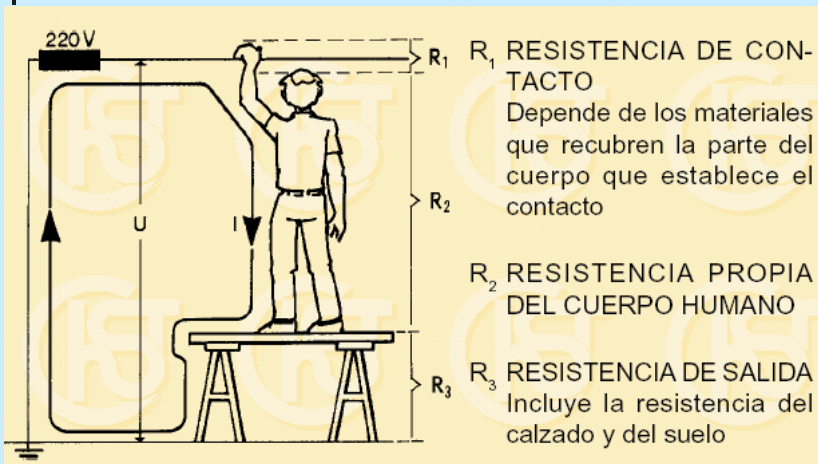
220 V

U

I

$R_1$

$R_2$

$R_3$

$R_1$ RESISTENCIA DE CONTACTO
Depende de los materiales que recubren la parte del cuerpo que establece el contacto

$R_2$ RESISTENCIA PROPIA DEL CUERPO HUMANO

$R_3$ RESISTENCIA DE SALIDA
Incluye la resistencia del calzado y del suelo